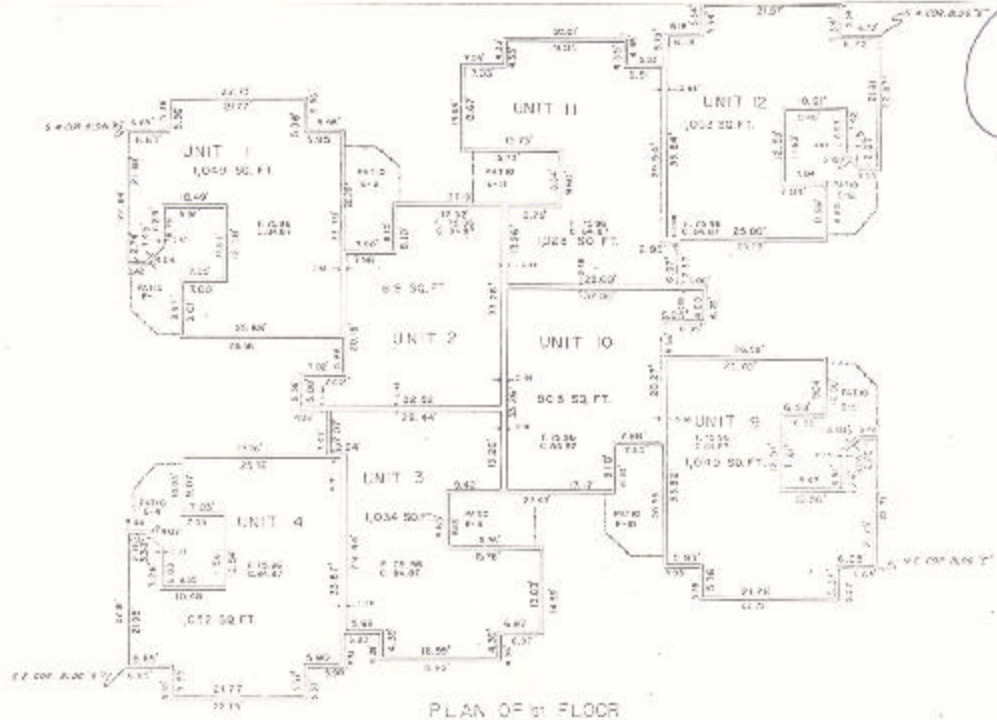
UNIT 1
1,049 SQ. FT.

UNIT 11

UNIT 12
1,052 SQ. FT.

1,026 SQ. FT.

UNIT 2
919 SQ. FT.

UNIT 10
905 SQ. FT.

UNIT 9
1,049 SQ. FT.

UNIT 3
1,034 SQ. FT.

UNIT 4
1,052 SQ. FT.

PATIO
PATIO
PATIO
PATIO
PATIO
PATIO
PATIO

21.77
21.77
21.77
25.00
25.00
22.50
23.44
21.72
10.56
12.03
13.26
33.26
22.65
9.42
9.40
7.03
7.00
7.00
6.49
6.51

PLAN OF 1st FLOOR